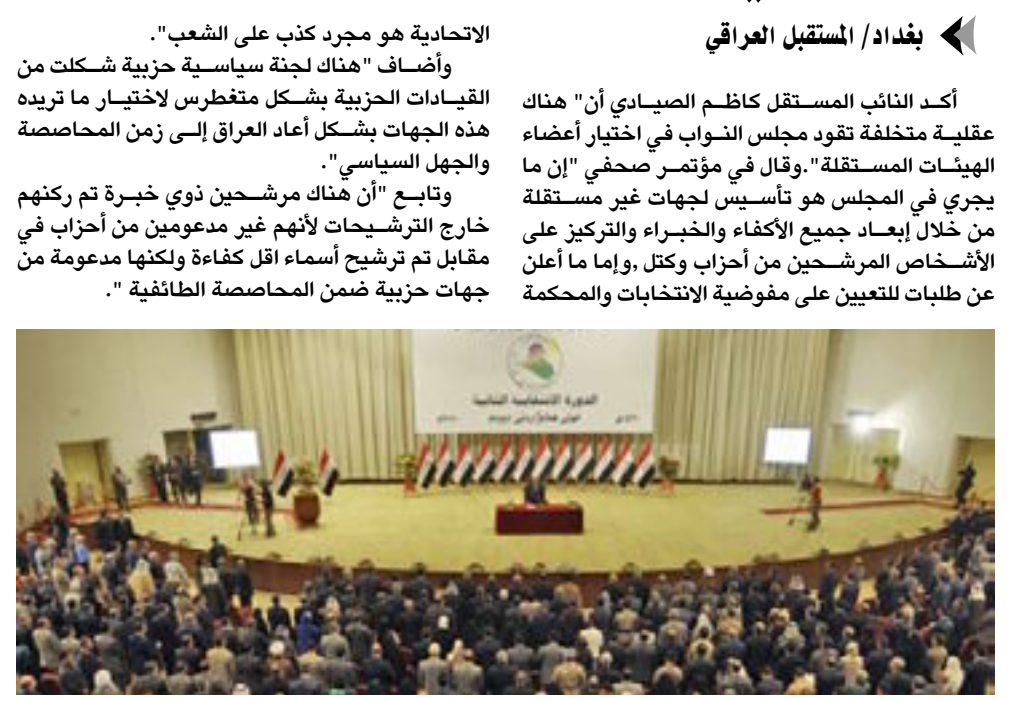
بغداد/ المستقبل العراقي

أكد النائب المستقل كاظم الصيادي أن" هناك عقلية متخلفة تقود مجلس النواب في اختيار أعضاء الهيئات المستقلة".وقال في مؤتمر صحفي "إن ما يجري في المجلس هو تأسيس لجهات غير مستقلة من خلال إبعاد جميع الأكفاء والخبراء والتركيز على الأشخاص المرشحين من أحزاب وكتل ,وإما ما أعلن عن طلبات للتعيين على مفوضية الانتخابات والمحكمة الاتحادية هو مجرد كذب على الشعب".

وأضاف "هناك لجنة سياسية حزبية شكلت من القيادات الحزبية بشكل متغطرس لاختيار ما تريده هذه الجهات بشكل أعاد العراق إلى زمن المحاصصة والجهل السياسي".

وتابع "أن هناك مرشحين ذوي خبرة تم ركنهم خارج الترشيحات لأنهم غير مدعومين من أحزاب في مقابل تم ترشيح أسماء اقل كفاءة ولكنها مدعومة من جهات حزبية ضمن المحاصصة الطائفية ".

الدورة الانتخابية الثانية
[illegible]